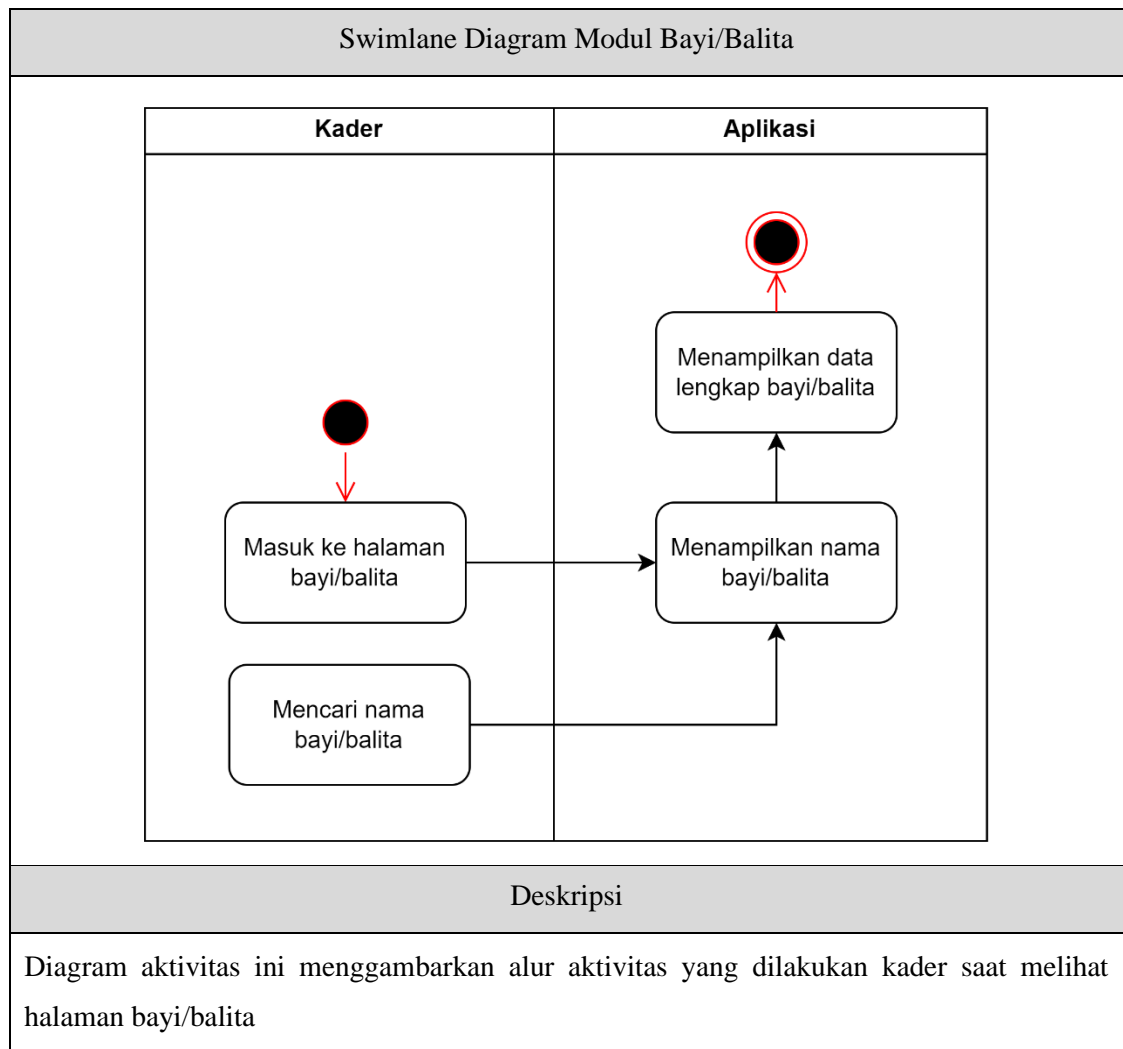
Swimlane Diagram Modul Bayi/Balita

Kader

Aplikasi

Menampilkan data lengkap bayi/balita

Masuk ke halaman bayi/balita

Menampilkan nama bayi/balita

Mencari nama bayi/balita

Deskripsi

Diagram aktivitas ini menggambarkan alur aktivitas yang dilakukan kader saat melihat halaman bayi/balita